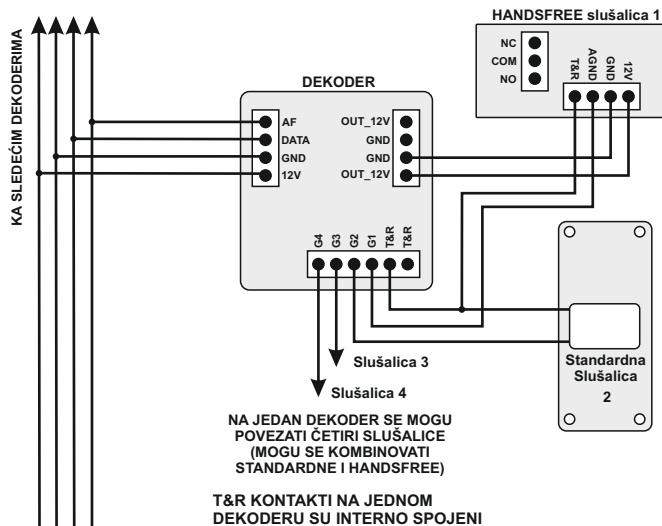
KA SLEDEĆIM DEKODERIMA

HANDSFREE slušalica 1

NC
COM
NO

T&R
AGND
GND
12V

DEKODER

AF
DATA
GND
12V

OUT_12V
GND
GND
OUT_12V

G4
G3
G2
G1
T&R
T&R

Slušalica 3

Slušalica 4

Standardna Slušalica 2

NA JEDAN DEKODER SE MOGU POVEZATI ČETIRI SLUŠALICE (MOGU SE KOMBINOVATI STANDARDNE I HANDSFREE)

T&R KONTAKTI NA JEDNOM DEKODERU SU INTERNO SPOJENI